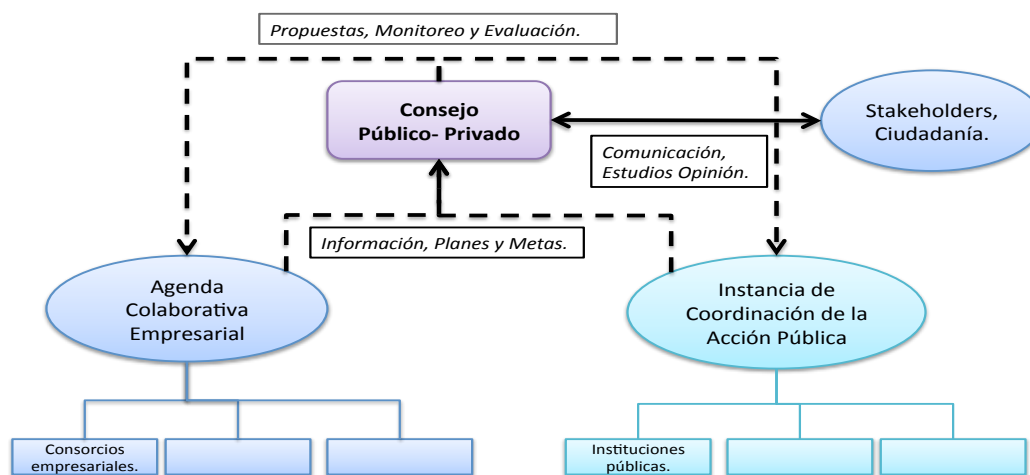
Propuestas, Monitoreo y Evaluación.

Consejo Público- Privado

Stakeholders, Ciudadanía.

Comunicación, Estudios Opinión.

Información, Planes y Metas.

Agenda Colaborativa Empresarial

Instancia de Coordinación de la Acción Pública

Consorcios empresariales.

Instituciones públicas.